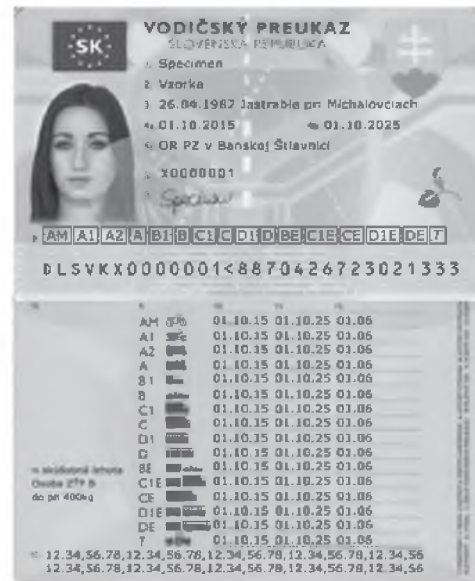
SK

VODIČSKÝ PREUKAZ
SLOVENSKÁ REPUBLIKA
1. Specimen
2. Vzorka
3. 26.04.1987 Jastrabie pri Michalovciach
4a. 01.10.2015 4b. 01.10.2025
4c. OR PZ v Banskej Štiavnici
5. X0000001
7. Specimen

9. AM A1 A2 A B1 B C1 C D1 D BE C1E CE D1E DE T

DLSVKX0000001<887042672302133 3

9. 10. 11. 12.
AM 01.10.15 01.10.25 01.06
A1 01.10.15 01.10.25 01.06
A2 01.10.15 01.10.25 01.06
A 01.10.15 01.10.25 01.06
B1 01.10.15 01.10.25 01.06
B 01.10.15 01.10.25 01.06
C1 01.10.15 01.10.25 01.06
C 01.10.15 01.10.25 01.06
D1 01.10.15 01.10.25 01.06
D 01.10.15 01.10.25 01.06
BE 01.10.15 01.10.25 01.06
C1E 01.10.15 01.10.25 01.06
CE 01.10.15 01.10.25 01.06
D1E 01.10.15 01.10.25 01.06
DE 01.10.15 01.10.25 01.06
T 01.10.15 01.10.25 01.06

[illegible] Osoba ZŤP B do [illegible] 400kg

12. 12.34,56.78,12.34,56.78,12.34,56.78,12.34,56.78,12.34,56
12.34,56.78,12.34,56.78,12.34,56.78,12.34,56.78,12.34,56